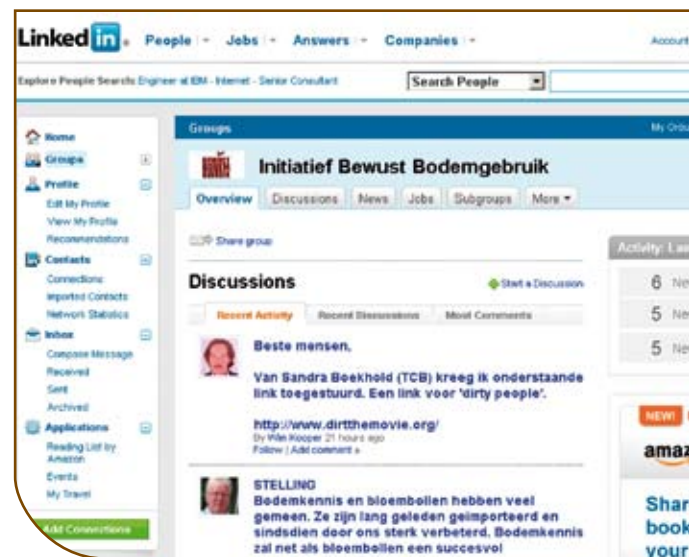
Linkedin. People Jobs Answers Companies Account

Explore People Search: Engineer at IBM - Internet - Senior Consultant Search People

Home
Groups
Profile
Edit My Profile
View My Profile
Recommendations
Contacts
Connections
Imported Contacts
Network Statistics
Inbox
Compose Message
Received
Sent
Archived
Applications
Reading List by Amazon
Events
My Travel
Add Connections

Groups My Grou

Initiatief Bewust Bodemgebruik

Overview Discussions News Jobs Subgroups More

Share group

Discussions Start a Discussion

Recent Activity Recent Discussions Most Comments

Beste mensen,

Van Sandra Boekhold (TCB) kreeg ik onderstaande link toegestuurd. Een link voor 'dirty people'.

http://www.dirtthemovie.org/
By Wim Kooper 21 hours ago
Follow | Add comment »

STELLING
Bodemkennis en bloembollen hebben veel gemeen. Ze zijn lang geleden geïmporteerd en sindsdien door ons sterk verbeterd. Bodemkennis zal net als bloembollen een succesvol

Activity: La
6 Ne
5 Ne
5 Ne

NEW!
amaz
Shar
book
your